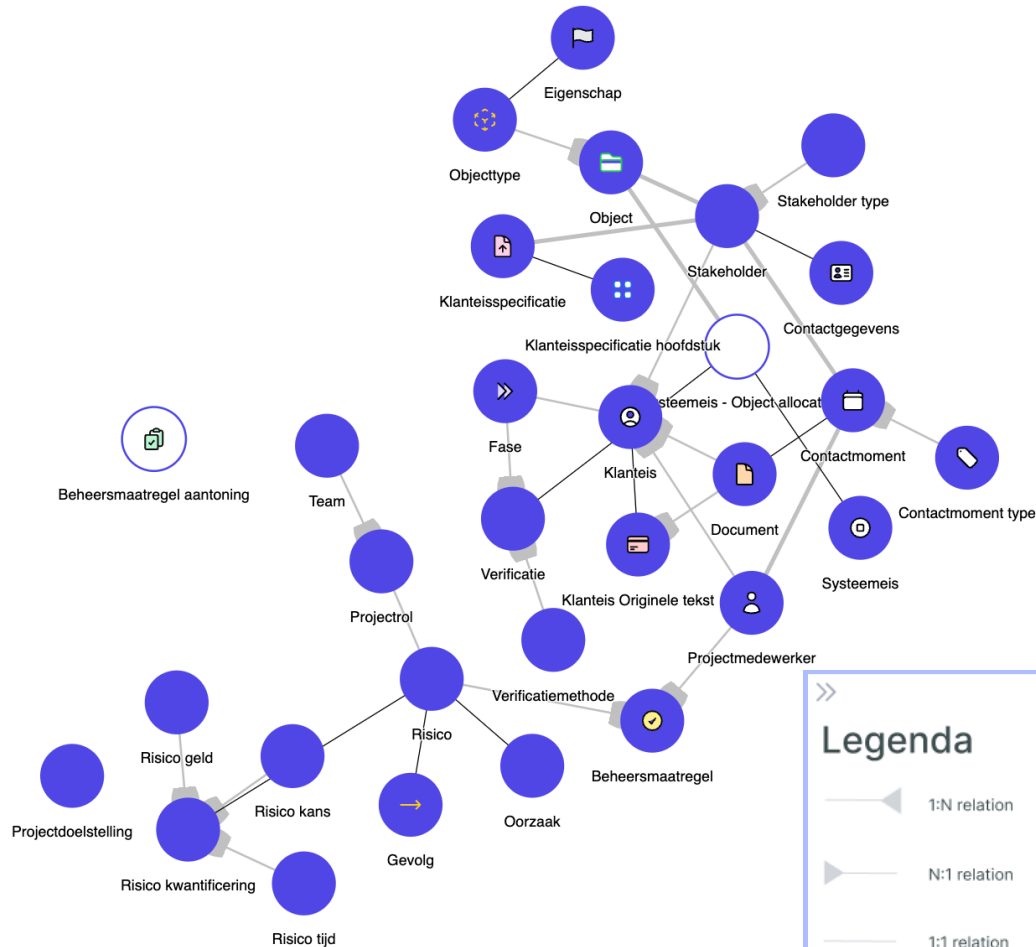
Eigenschap

Objecttype

Object

Stakeholder type

Stakeholder

Klanteisspecificatie

Contactgegevens

Klanteisspecificatie hoofdstuk

Fase

steemeis - Object allocat

Klanteis

Contactmoment

Beheersmaatregel aantoning

Team

Document

Contactmoment type

Verificatie

Systeemeis

Klanteis Originele tekst

Projectrol

Projectmedewerker

Verificatiemethode

Risico geld

Risico

Beheersmaatregel

Risico kans

Projectdoelstelling

Oorzaak

Gevolg

Risico kwantificering

Risico tijd

»

Legenda

1:N relation

N:1 relation

1:1 relation